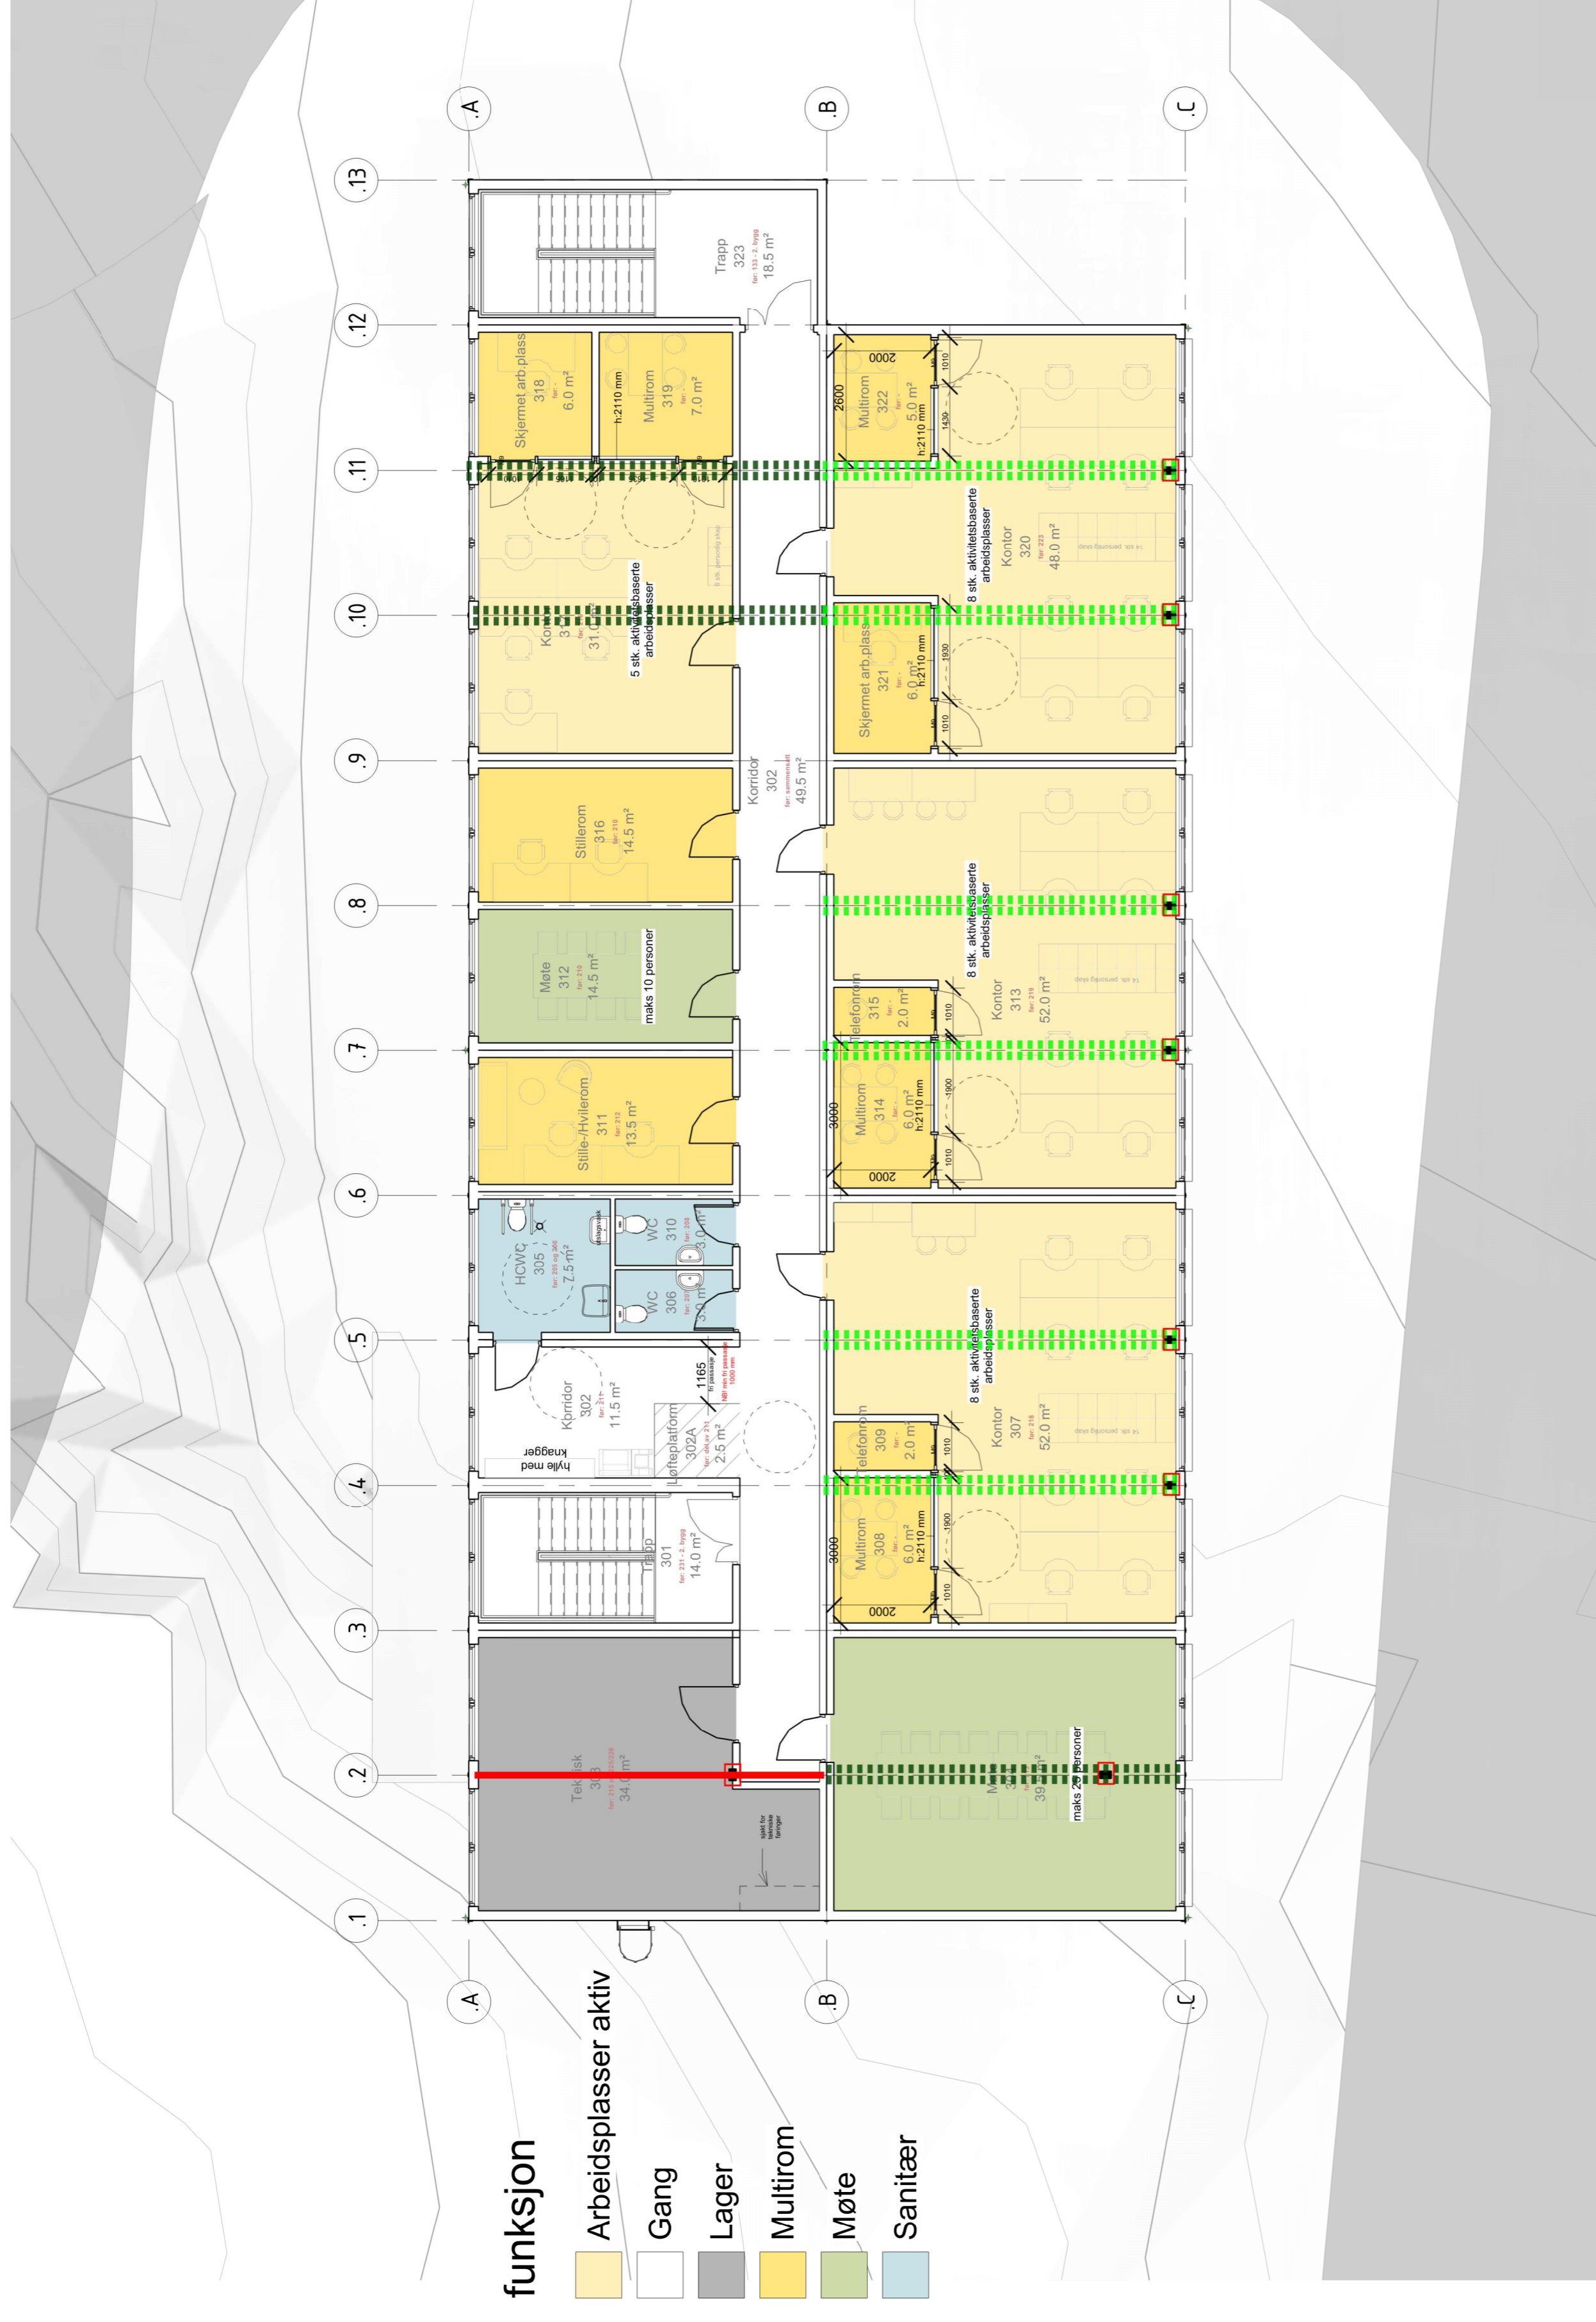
funksjon
Arbeidsplasser aktiv
Gang
Lager
Multirom
Møte
Sanitær

.A
.B
.C
.13
.12
.11
.10
.9
.8
.7
.6
.5
.4
.3
.2
.1

Trapp
323
før: 133 - 2. bygg
18.5 m²

Skjermet arb.plass
318
før: -
6.0 m²

h:2110 mm
Multirom
319
før: -
7.0 m²

Kontor
317
før: -
31.0 m²
5 stk. aktivitetsbaserte arbeidsplasser

Stillerom
316
før: 210
14.5 m²

Møte
312
før: 210
14.5 m²
maks 10 personer

Stille-/Hvilerom
311
før: 212
13.5 m²

HCWC
305
før: 205 og 206
7.5 m²

WC
310
før: 208
3.0 m²

WC
306
før: 207
3.0 m²

Korridor
302
før: 211
11.5 m²

1165
fri passasje
NB! min fri passasje 1000 mm

Løfteplatform
302A
før: del av 211
2.5 m²

hylle med knagger

Trapp
301
før: 231 - 2. bygg
14.0 m²

Teknisk
303
før: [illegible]
34.0 m²

spiel for tekniske føringer

Korridor
302
før: sammenslått
49.5 m²

2600
2000
Multirom
322
før: -
5.0 m²
h:2110 mm
1010
1430

8 stk. aktivitetsbaserte arbeidsplasser
Kontor
320
før: 223
48.0 m²
14 stk. personlig skap

Skjermet arb.plass
321
før: -
6.0 m²
h:2110 mm
1930
1010

8 stk. aktivitetsbaserte arbeidsplasser
Telefonrom
315
før: -
2.0 m²
1010
Kontor
313
før: 219
52.0 m²
14 stk. personlig skap

3000
Multirom
314
før: -
6.0 m²
h:2110 mm
1900
1010
2000

8 stk. aktivitetsbaserte arbeidsplasser
Telefonrom
309
før: -
2.0 m²
1010
Kontor
307
før: 218
52.0 m²
14 stk. personlig skap

3000
Multirom
308
før: -
6.0 m²
h:2110 mm
1900
1010
2000

Møte
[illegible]
39.0 m²
maks 20 personer